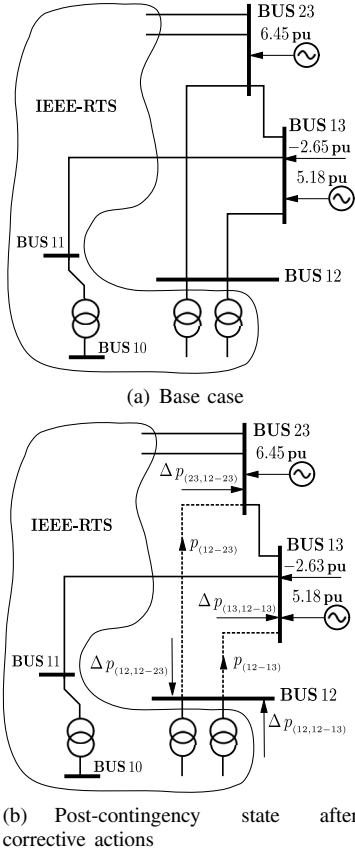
BUS 23
6.45 pu
IEEE-RTS
BUS 13
−2.65 pu
5.18 pu
BUS 11
BUS 12
BUS 10

(a) Base case

BUS 23
6.45 pu
$\Delta p_{(23,12-23)}$
IEEE-RTS
$p_{(12-23)}$
BUS 13
−2.63 pu
$\Delta p_{(13,12-13)}$
5.18 pu
BUS 11
$\Delta p_{(12,12-23)}$
$p_{(12-13)}$
BUS 12
$\Delta p_{(12,12-13)}$
BUS 10

(b) Post-contingency state after corrective actions